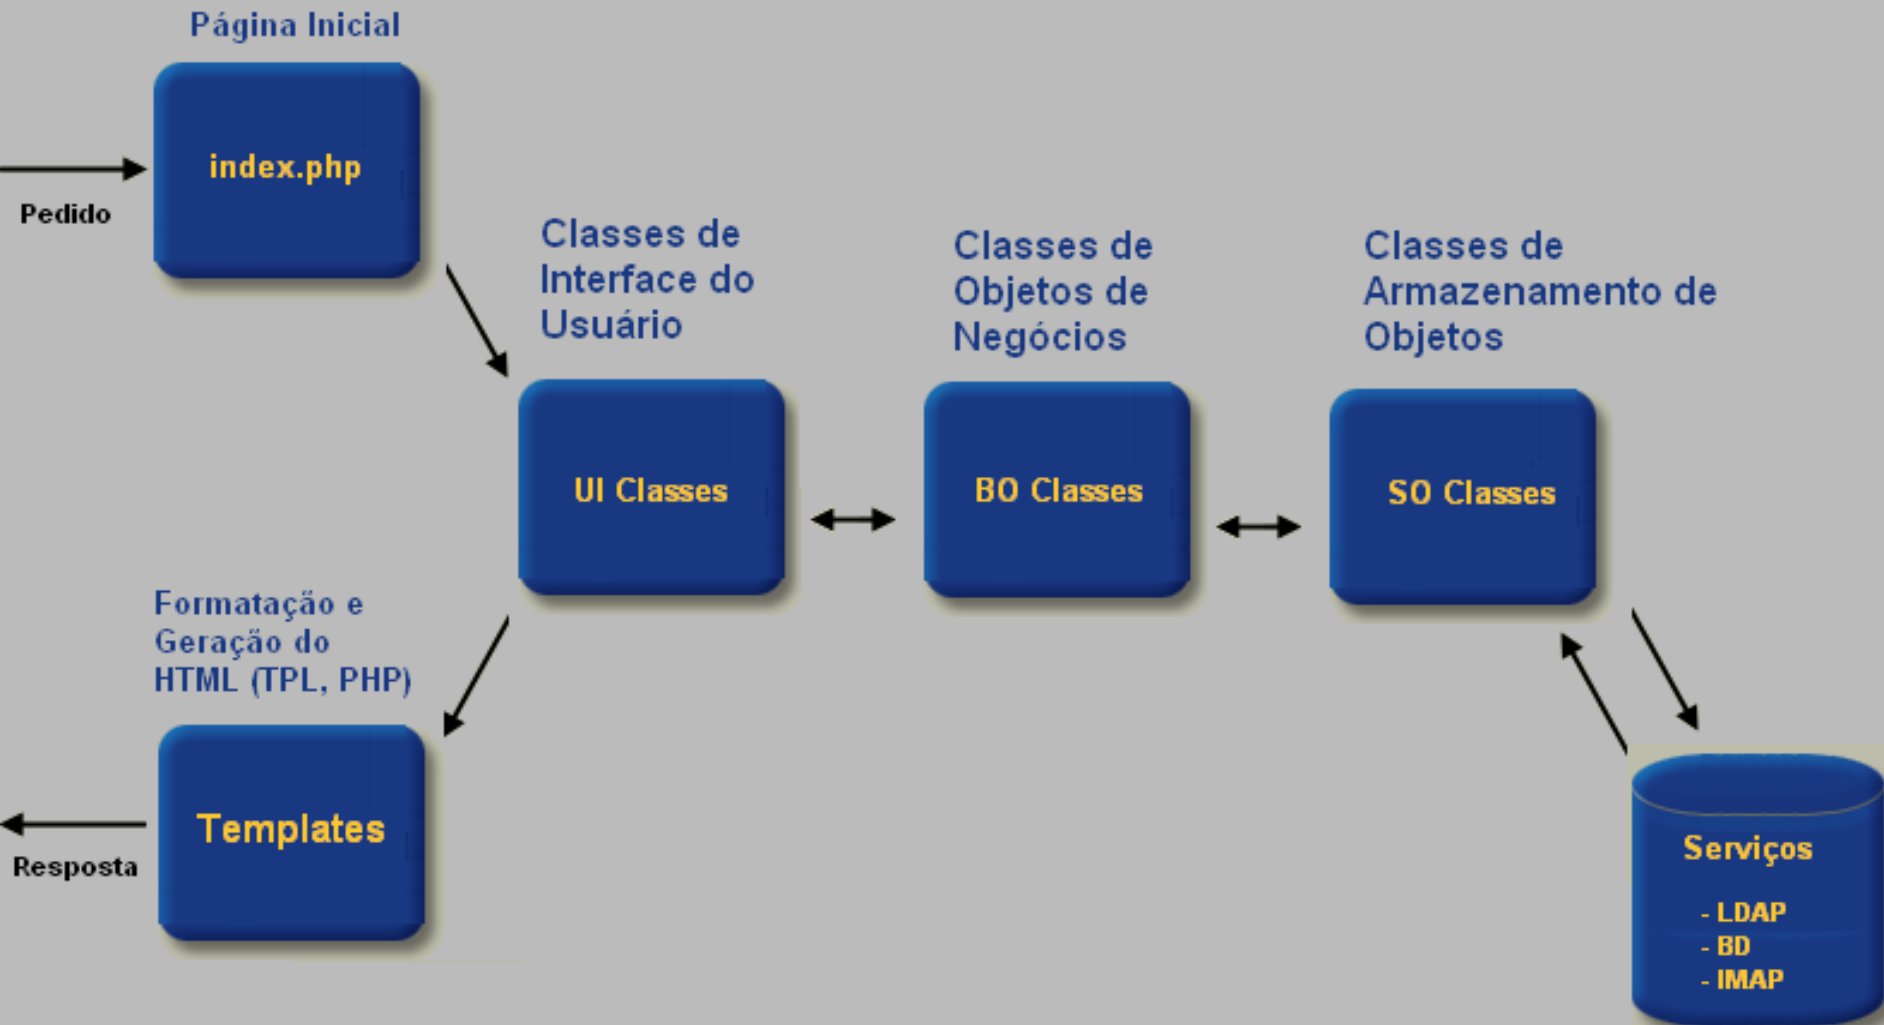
Página Inicial

index.php

Pedido

Classes de Interface do Usuário

Classes de Objetos de Negócios

Classes de Armazenamento de Objetos

UI Classes

BO Classes

SO Classes

Formatação e Geração do HTML (TPL, PHP)

Templates

Resposta

Serviços

- LDAP
- BD
- IMAP